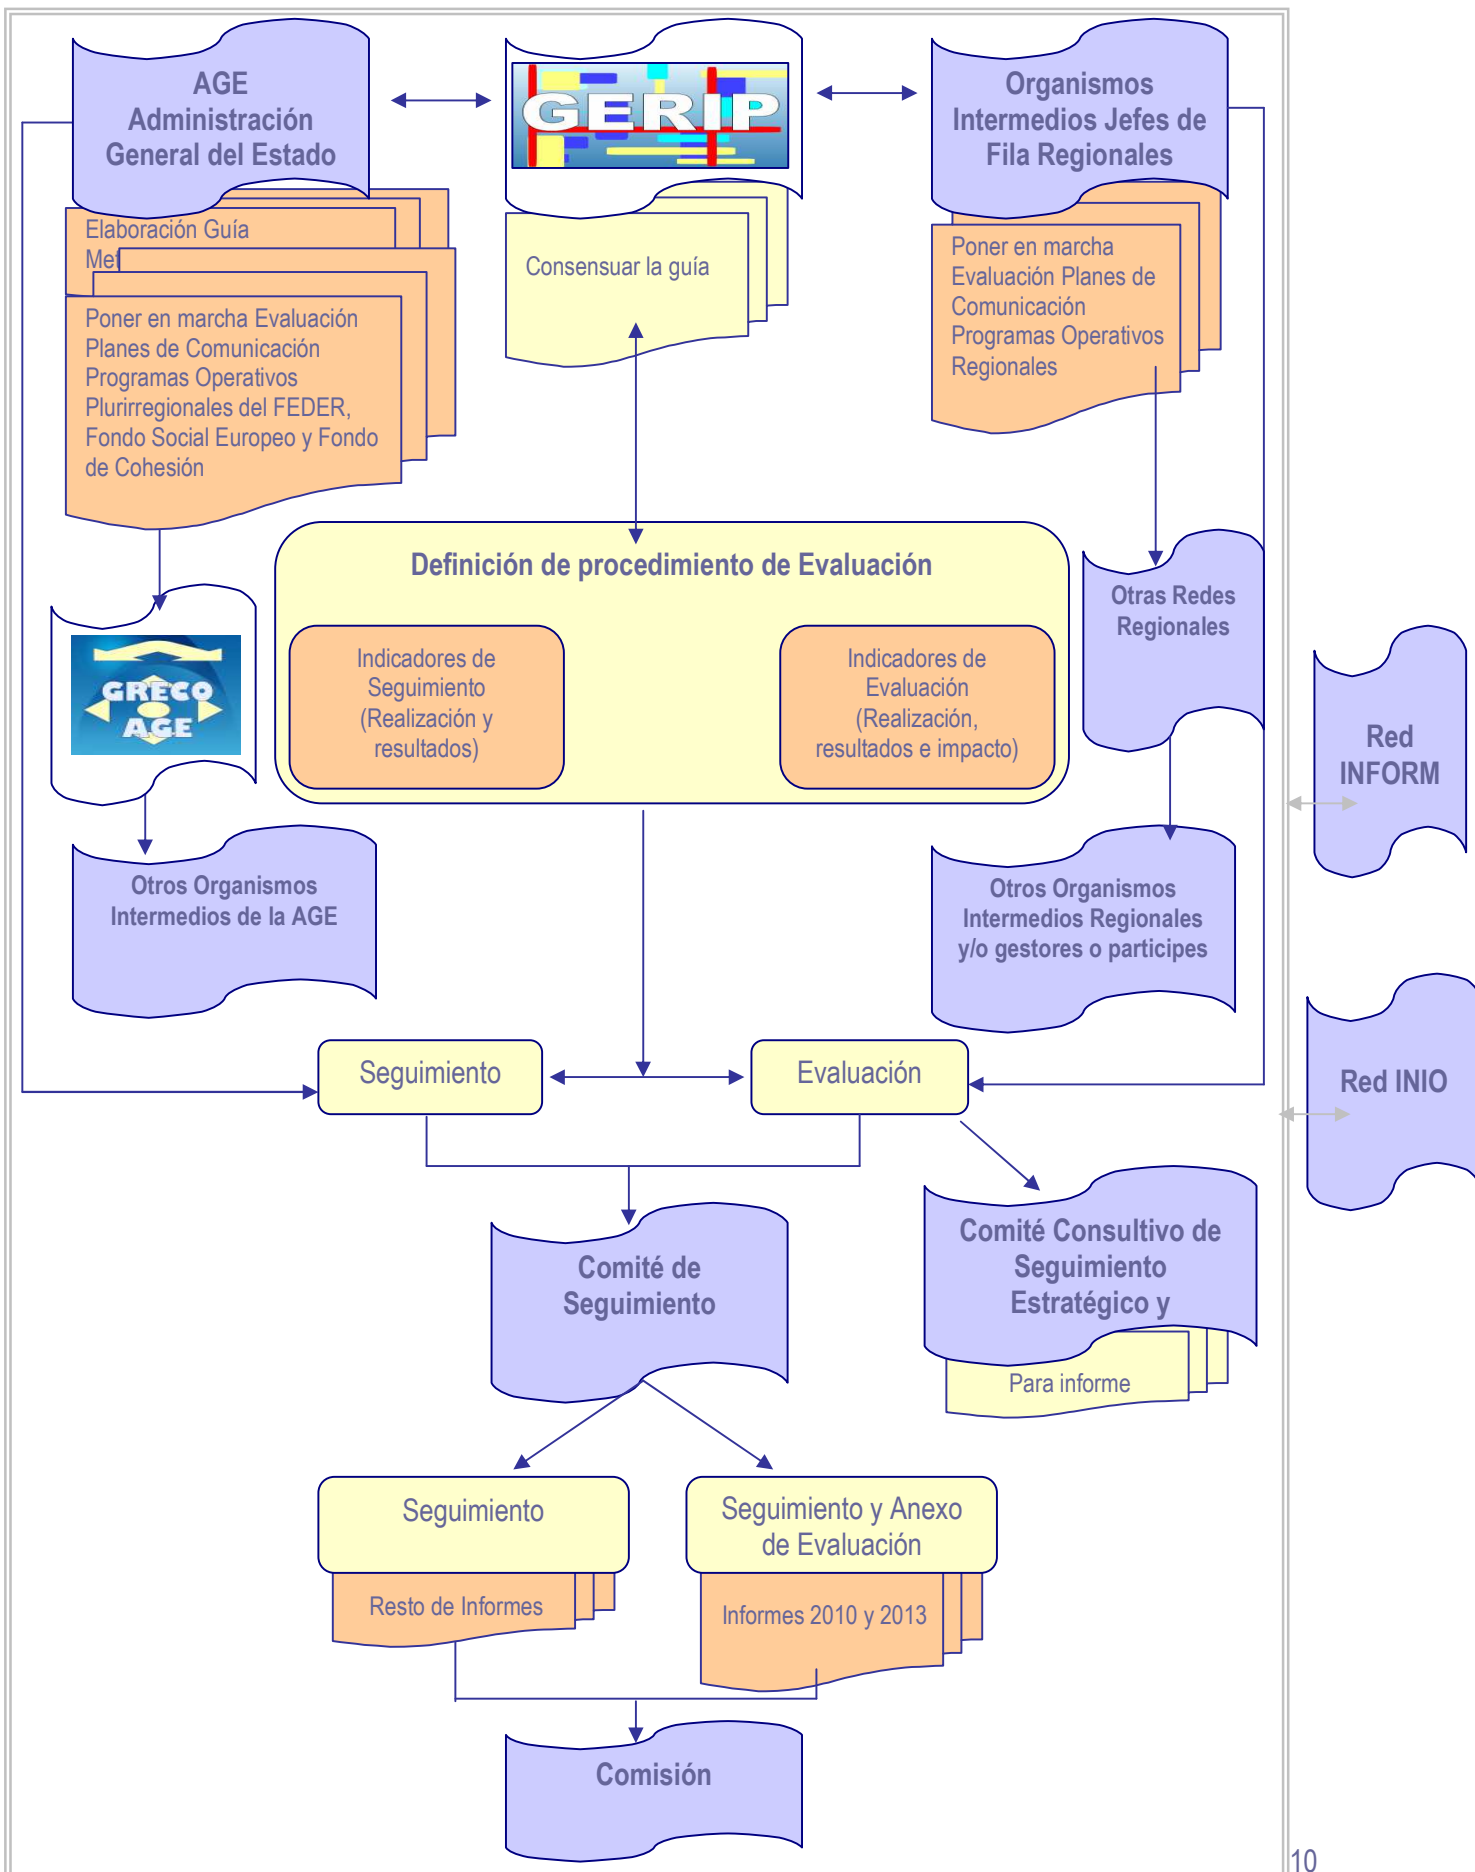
AGE
Administración
General del Estado

Elaboración Guía
Met

Poner en marcha Evaluación Planes de Comunicación Programas Operativos Plurirregionales del FEDER, Fondo Social Europeo y Fondo de Cohesión

GERIP

Consensuar la guía

Organismos Intermedios Jefes de Fila Regionales

Poner en marcha Evaluación Planes de Comunicación Programas Operativos Regionales

GRECO AGE

Definición de procedimiento de Evaluación

Indicadores de Seguimiento (Realización y resultados)

Indicadores de Evaluación (Realización, resultados e impacto)

Otras Redes Regionales

Red INFORM

Otros Organismos Intermedios de la AGE

Otros Organismos Intermedios Regionales y/o gestores o participes

Red INIO

Seguimiento

Evaluación

Comité de Seguimiento

Comité Consultivo de Seguimiento Estratégico y

Para informe

Seguimiento

Resto de Informes

Seguimiento y Anexo de Evaluación

Informes 2010 y 2013

Comisión

10